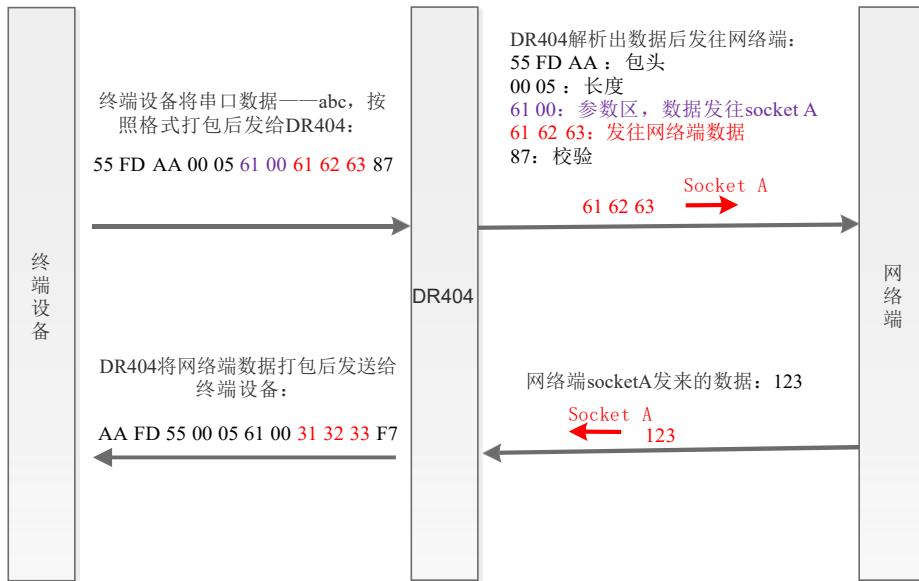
终端设备

终端设备将串口数据——abc，按照格式打包后发给DR404：

55 FD AA 00 05 61 00 61 62 63 87

DR404

DR404解析出数据后发往网络端：
55 FD AA ：包头
00 05 ：长度
61 00：参数区，数据发往socket A
61 62 63：发往网络端数据
87：校验

Socket A
61 62 63

网络端

DR404将网络端数据打包后发送给终端设备：

AA FD 55 00 05 61 00 31 32 33 F7

网络端socketA发来的数据：123

Socket A
123